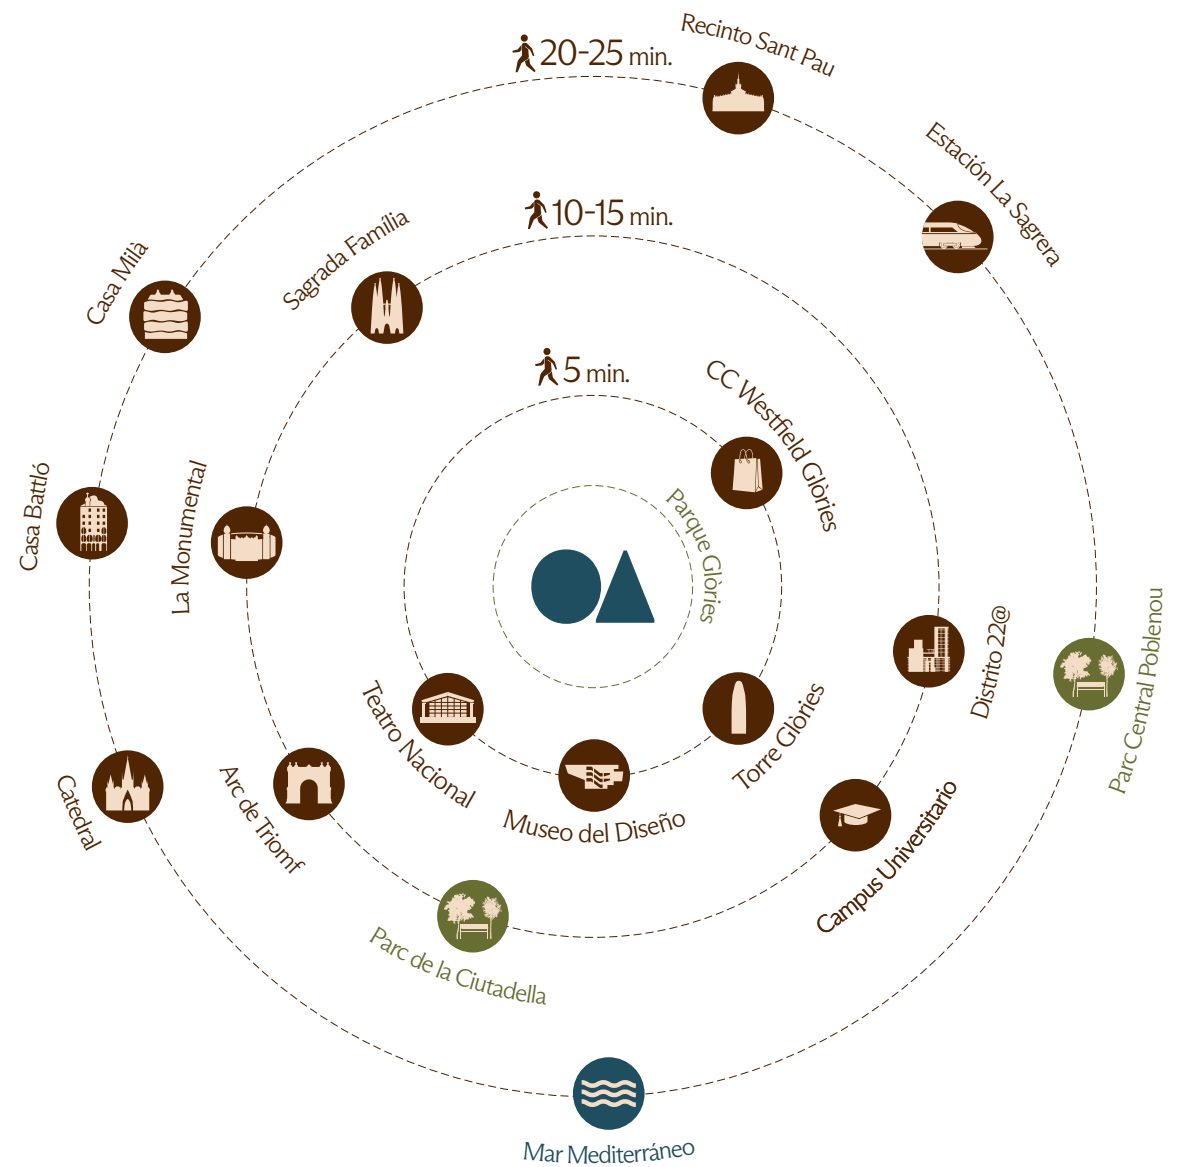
20-25 min.

Recinto Sant Pau

Estación La Sagrera

10-15 min.

Sagrada Família

Casa Milà

5 min.

CC Westfield Glòries

Parque Glòries

Casa Batlló

La Monumental

Distrito 22@

Parc Central Poblenou

Teatro Nacional

Torre Glòries

Museo del Diseño

Arc de Triomf

Catedral

Campus Universitario

Parc de la Ciutadella

Mar Mediterráneo